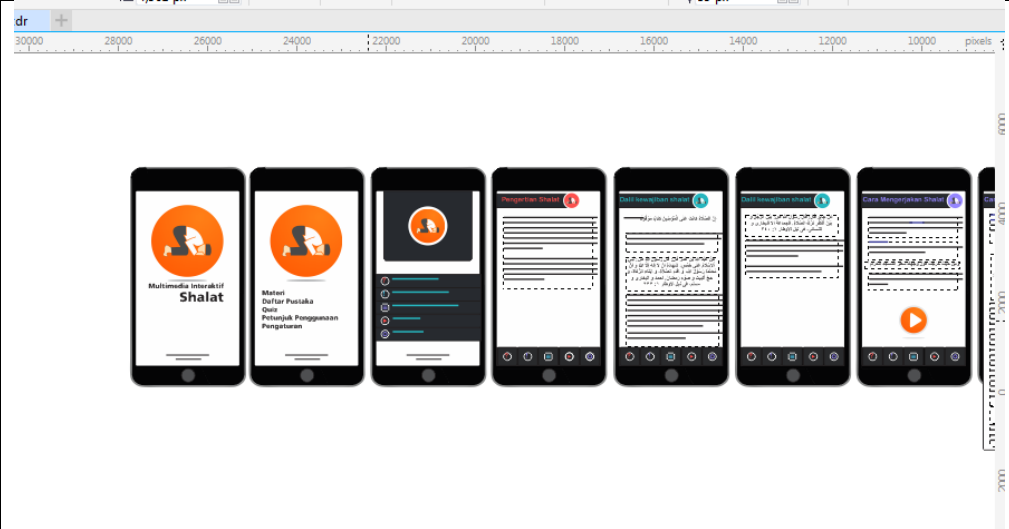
dr

30000 28000 26000 24000 22000 20000 18000 16000 14000 12000 10000 pixels

Multimedia Interaktif
Shalat

Materi
Daftar Pustaka
Quiz
Petunjuk Penggunaan
Pengaturan

Pengertian Shalat

Dalil kewajiban shalat

Dalil kewajiban shalat

Cara Mengerjakan Shalat